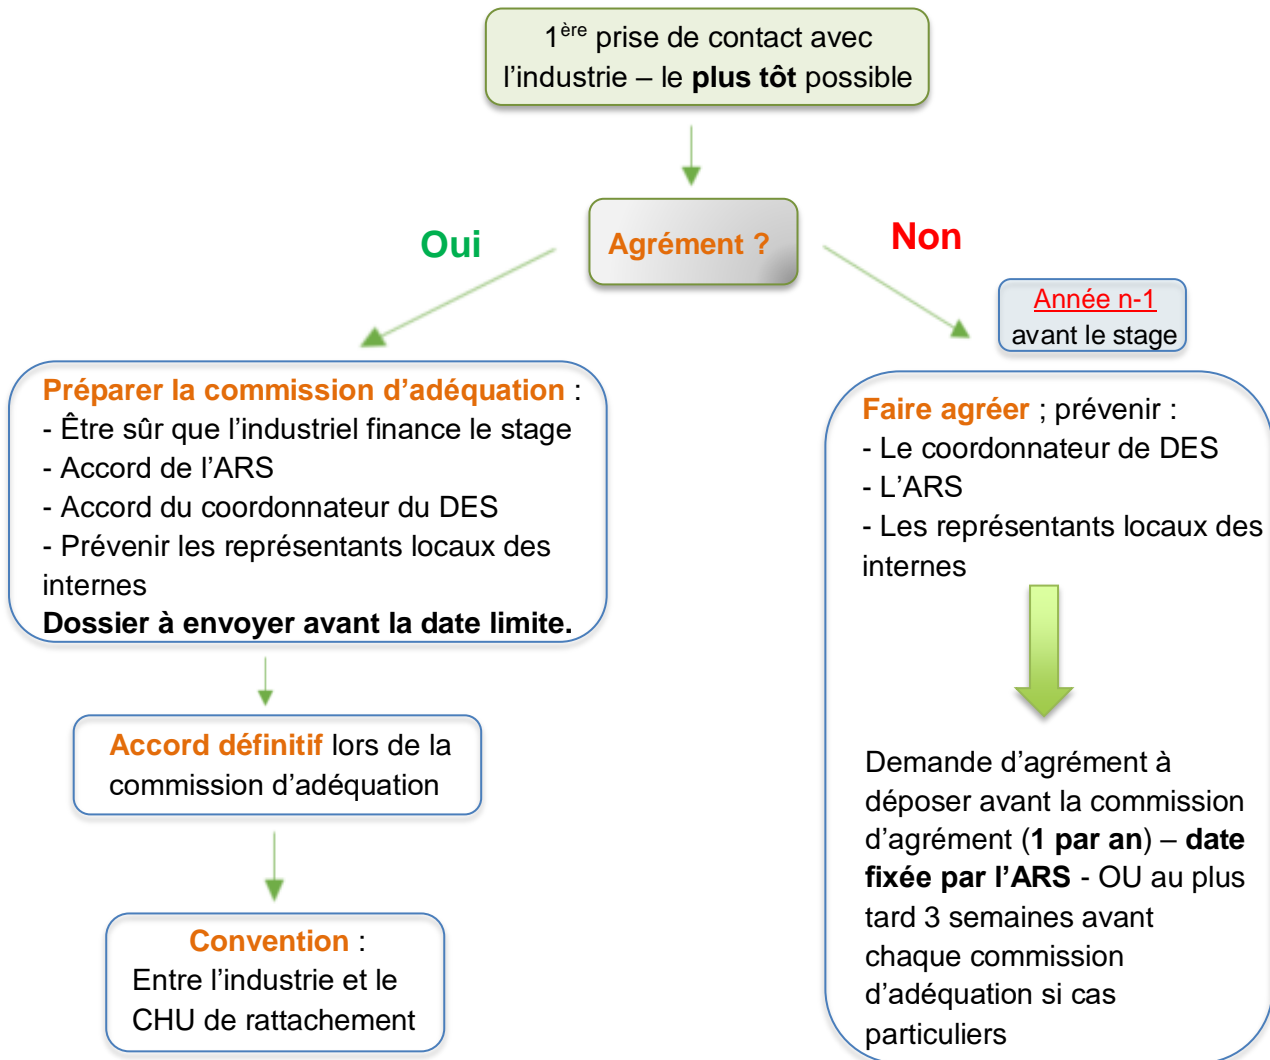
1$^{ère}$ prise de contact avec l’industrie – le **plus tôt** possible

Agrément ?

Oui

Non

Année n-1 avant le stage

Préparer la commission d’adéquation :
- Être sûr que l’industriel finance le stage
- Accord de l’ARS
- Accord du coordonnateur du DES
- Prévenir les représentants locaux des internes
Dossier à envoyer avant la date limite.

Accord définitif lors de la commission d’adéquation

Convention :
Entre l’industrie et le CHU de rattachement

Faire agréer ; prévenir :
- Le coordonnateur de DES
- L’ARS
- Les représentants locaux des internes

Demande d’agrément à déposer avant la commission d’agrément (**1 par an**) – **date fixée par l’ARS** - OU au plus tard 3 semaines avant chaque commission d’adéquation si cas particuliers